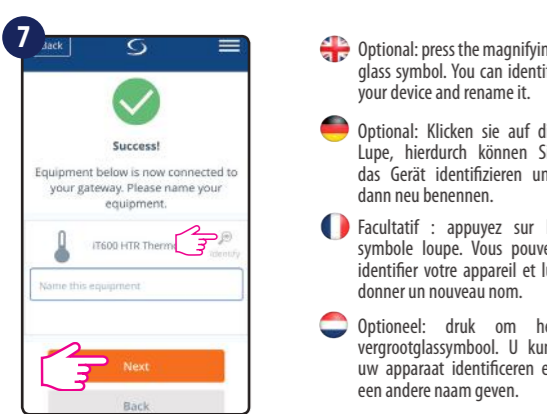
7

Back

Success!

Equipment below is now connected to your gateway. Please name your equipment.

iT600 HTR Therm

Identify

Name this equipment

Next

Back

Optional: press the magnifyin glass symbol. You can identif your device and rename it.

Optional: Klicken sie auf d Lupe, hierdurch können S das Gerät identifizieren un dann neu benennen.

Facultatif : appuyez sur l symbole loupe. Vous pouve identifier votre appareil et l donner un nouveau nom.

Optioneel: druk om he vergrootglassymbool. U kun uw apparaat identificeren e een andere naam geven.